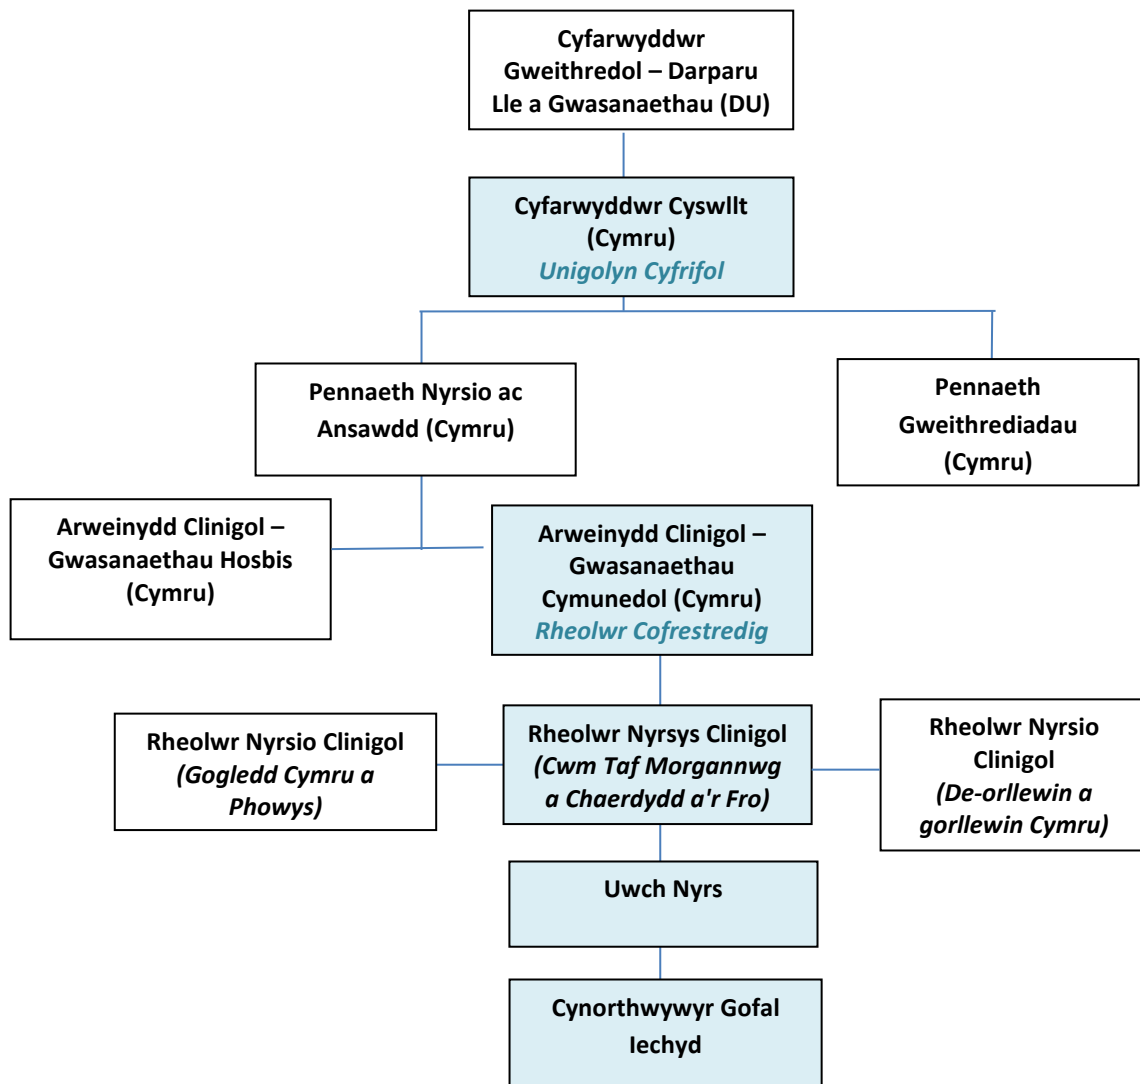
Cyfarwyddwr Gweithredol – Darparu Lle a Gwasanaethau (DU)

Cyfarwyddwr Cyswllt (Cymru)
Unigolyn Cyfrifol

Pennaeth Nyrsio ac Ansawdd (Cymru)

Pennaeth Gweithrediadau (Cymru)

Arweinydd Clinigol – Gwasanaethau Hosbis (Cymru)

Arweinydd Clinigol – Gwasanaethau Cymunedol (Cymru)
Rheolwr Cofrestredig

Rheolwr Nyrsio Clinigol
(Gogledd Cymru a Phowys)

Rheolwr Nyrsys Clinigol
(Cwm Taf Morgannwg a Chaerdydd a'r Fro)

Rheolwr Nyrsio Clinigol
(De-orllewin a gorllewin Cymru)

Uwch Nyrs

Cynorthwywyr Gofal Iechyd